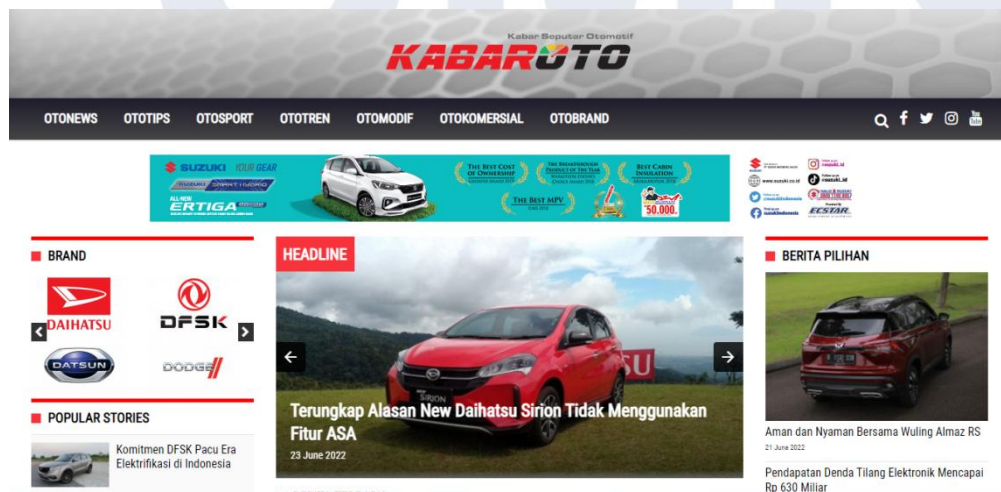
Kabar Seputar Otomotif
KABAROTO

OTONEWS OTOTIPS OTOSPORT OTOTREN OTOMODIF OTOKOMERSIAL OTOBRAND

SUZUKI YOUR GEAR
ALL NEW ERTIGA
The Best Cost of Ownership
The Breakthrough Product of The Year
Best Cabin Insulation
The Best MPV
50.000
www.suzuki.co.id
suzuki_id
ECSTAR

BRAND
DAIHATSU
DFSK
DATSUN
DODGE

HEADLINE
Terungkap Alasan New Daihatsu Sirion Tidak Menggunakan Fitur ASA
23 June 2022

BERITA PILIHAN
Aman dan Nyaman Bersama Wuling Almaz RS
21 June 2022
Pendapatan Denda Tilang Elektronik Mencapai Rp 630 Miliar

POPULAR STORIES
Komitmen DFSK Pacu Era Elektrifikasi di Indonesia